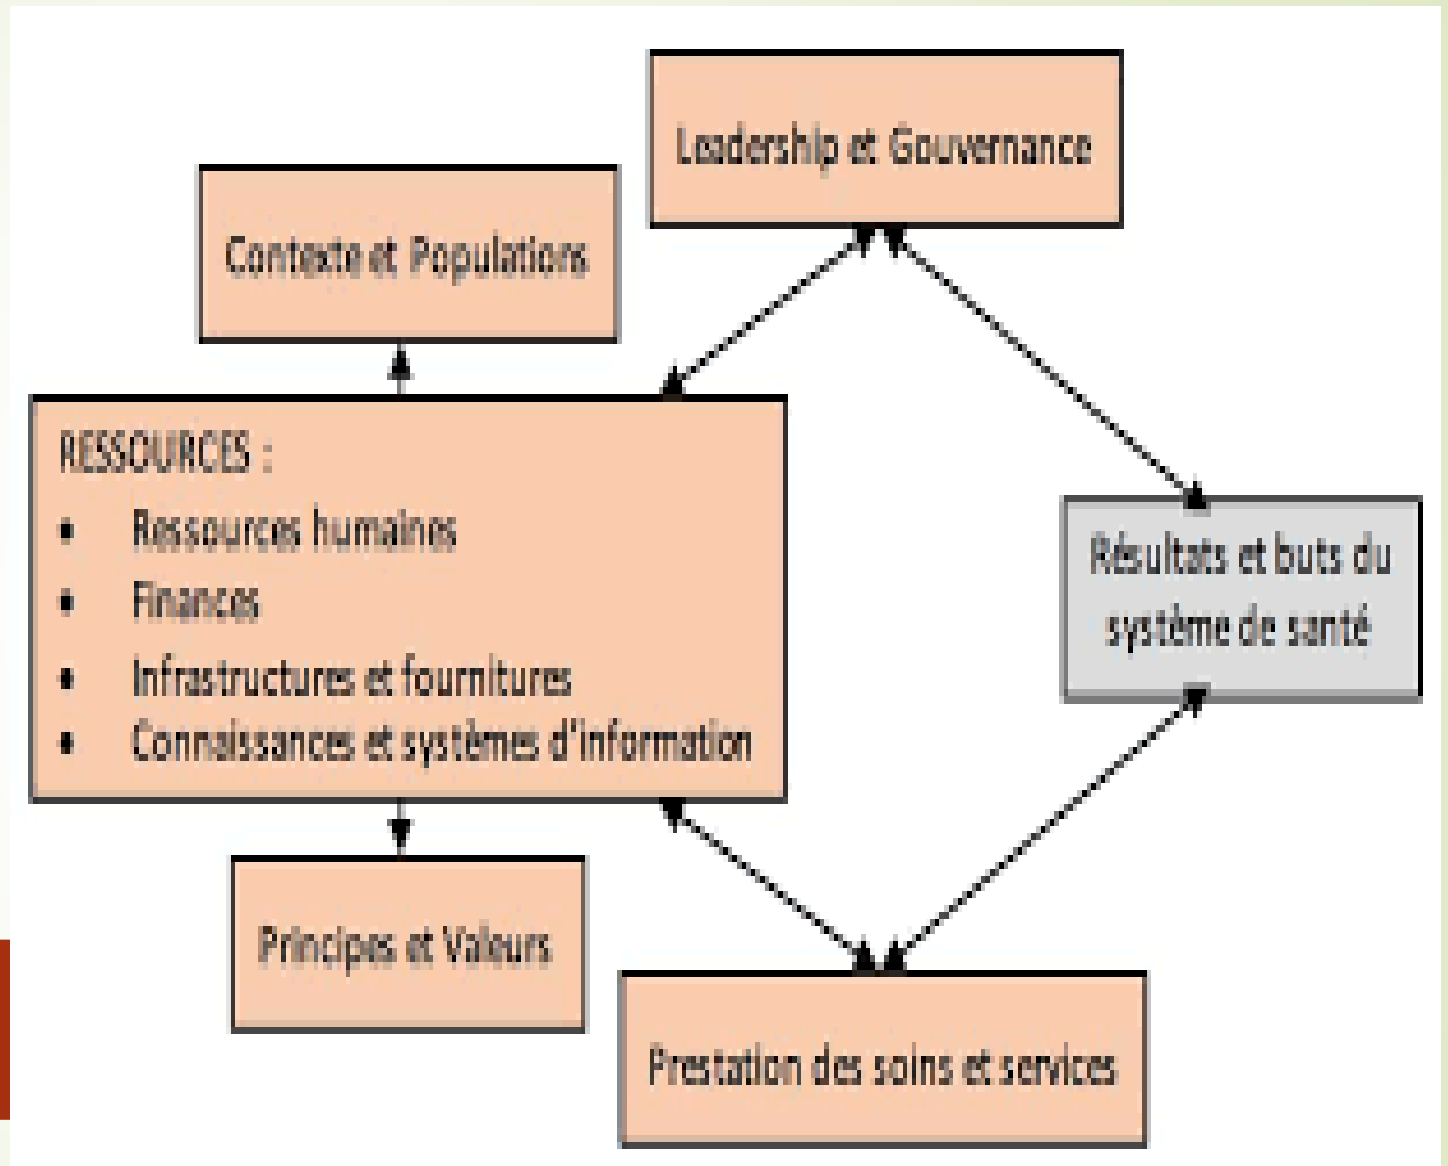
Leadership et Gouvernance

Contexte et Populations

RESSOURCES :
- Ressources humaines
- Finances
- Infrastructures et fournitures
- Connaissances et systèmes d'information

Résultats et buts du système de santé

Principes et Valeurs

Prestation des soins et services